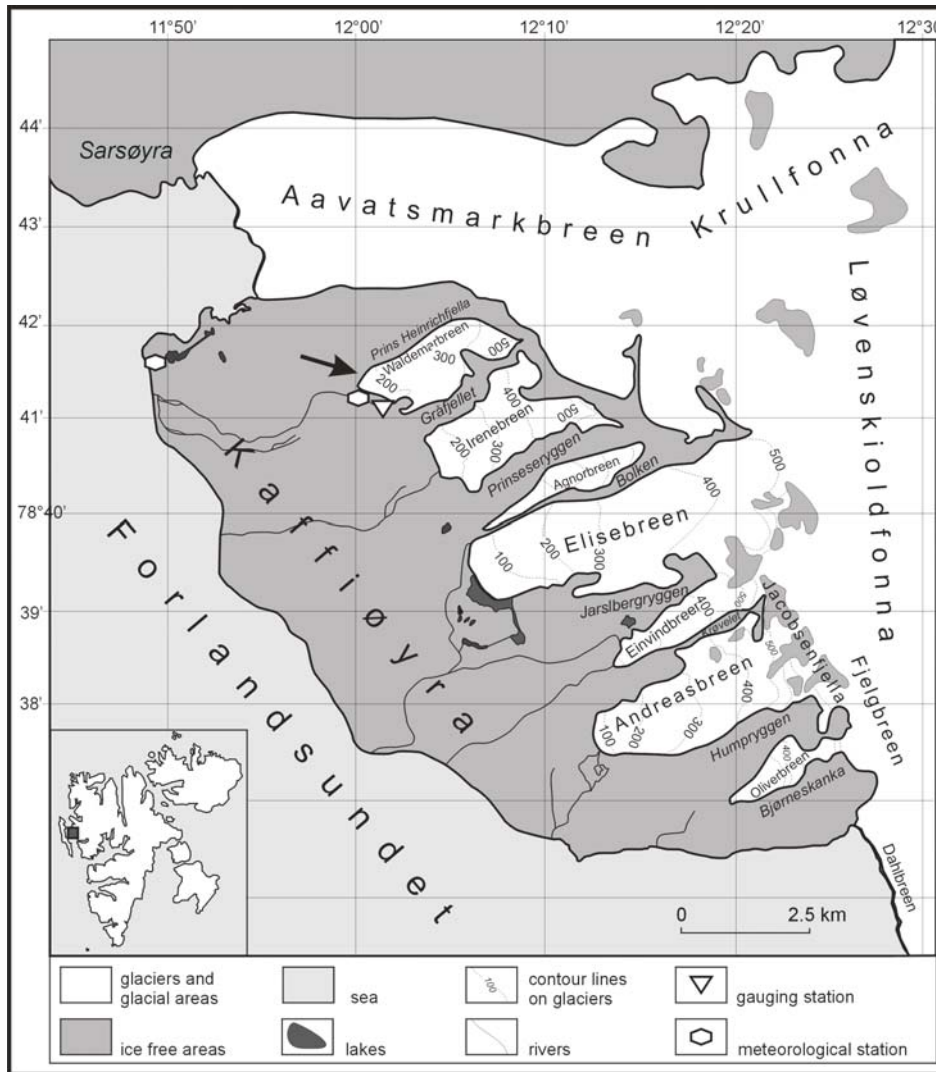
11°50'
12°00'
12°10'
12°20'
12°30

44'
43'
42'
41'
78°40'
39'
38'

Sarsøyra
Aavatsmarkbreen Krullfonna
Løvenskioldfonna
Prins Heinrichfjella
Waldemarbreen
300
500
200
Gråfjellet
400
Irenebreen
500
200
300
Prinseseryggen
Agnorbreen
Bolken
500
400
Kaffiøyra
Forlandsundet
Elisebreen
100
200
300
Jarslbergryggen
Einvindbreen
400
Kræveln
500
Jacobsenfjella
500
Andreasbreen
400
100
200
300
Fjelgbreen
Humpryggen
400
Oliverbreen
Bjørneskanka
Dahlbreen
0
2.5 km

glaciers and glacial areas
sea
100
contour lines on glaciers
gauging station
ice free areas
lakes
rivers
meteorological station